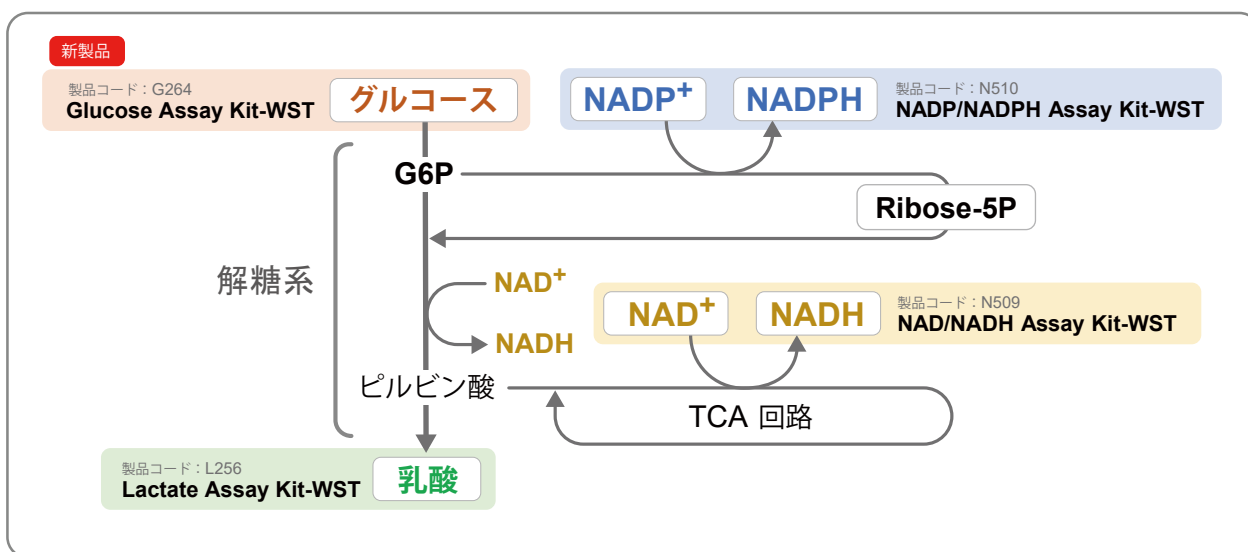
新製品

製品コード：G264
Glucose Assay Kit-WST
グルコース

NADP$^+$
NADPH
製品コード：N510
NADP/NADPH Assay Kit-WST

G6P

Ribose-5P

解糖系

NAD$^+$
NADH

NAD$^+$
NADH
製品コード：N509
NAD/NADH Assay Kit-WST

ピルビン酸

TCA 回路

製品コード：L256
Lactate Assay Kit-WST
乳酸